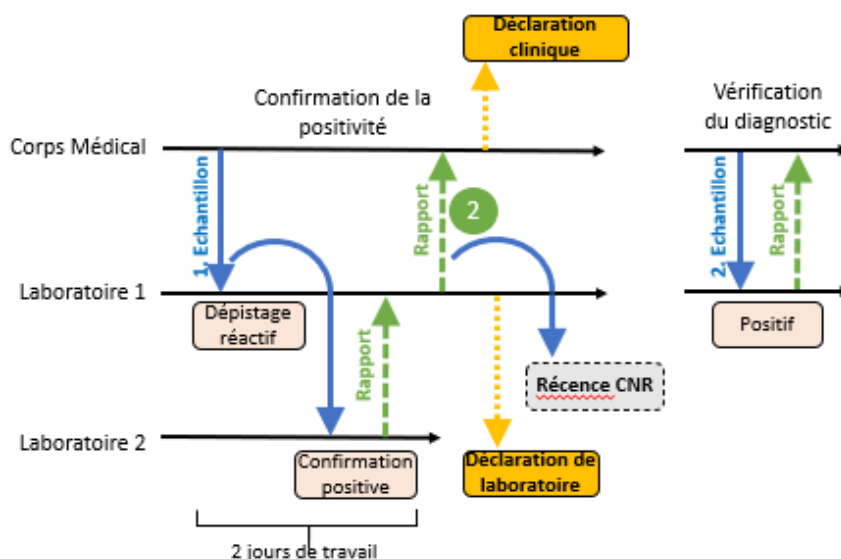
Déclaration clinique

Confirmation de la positivité

Vérification du diagnostic

Corps Médical

1. Echantillon

Rapport

2

2. Echantillon

Rapport

Laboratoire 1

Dépistage réactif

Positif

Rapport

Récence CNR

Laboratoire 2

Confirmation positive

Déclaration de laboratoire

2 jours de travail